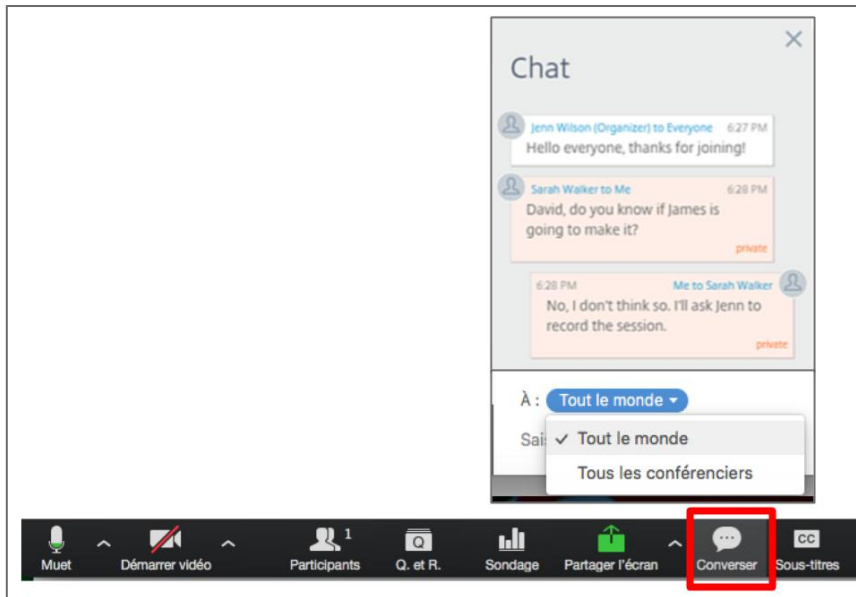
×
Chat

Jenn Wilson (Organizer) to Everyone 6:27 PM
Hello everyone, thanks for joining!

Sarah Walker to Me 6:28 PM
David, do you know if James is going to make it?
private

6:28 PM Me to Sarah Walker
No, I don't think so. I'll ask Jenn to record the session.
private

À : Tout le monde ▾

Sai ✓ Tout le monde
Tous les conférenciers

Muet ^ Démarrer vidéo ^ Participants 1 Q. et R. Sondage Partager l'écran ^ Converser CC Sous-titres